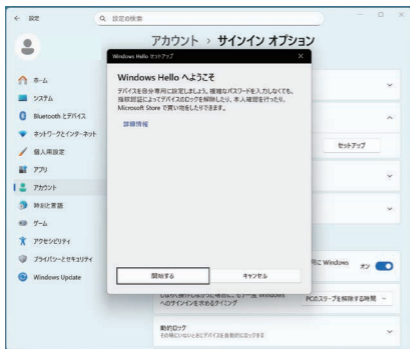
← 設定

設定の検索

アカウント › サインイン オプション

ホーム
システム
Bluetooth とデバイス
ネットワークとインターネット
個人用設定
アプリ
アカウント
時刻と言語
ゲーム
アクセシビリティ
プライバシーとセキュリティ
Windows Update

Windows Hello セットアップ

Windows Hello へようこそ

デバイスを自分専用に設定しましょう。複雑なパスワードを入力しなくても、指紋認証によってデバイスのロックを解除したり、本人確認を行ったり、Microsoft Store で買い物をしたりできます。

詳細情報

開始する
キャンセル

セットアップ

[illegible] Windows
オン

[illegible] Windows へのサインインを求めるタイミング
PCのスリープを解除する時間

動的ロック
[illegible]